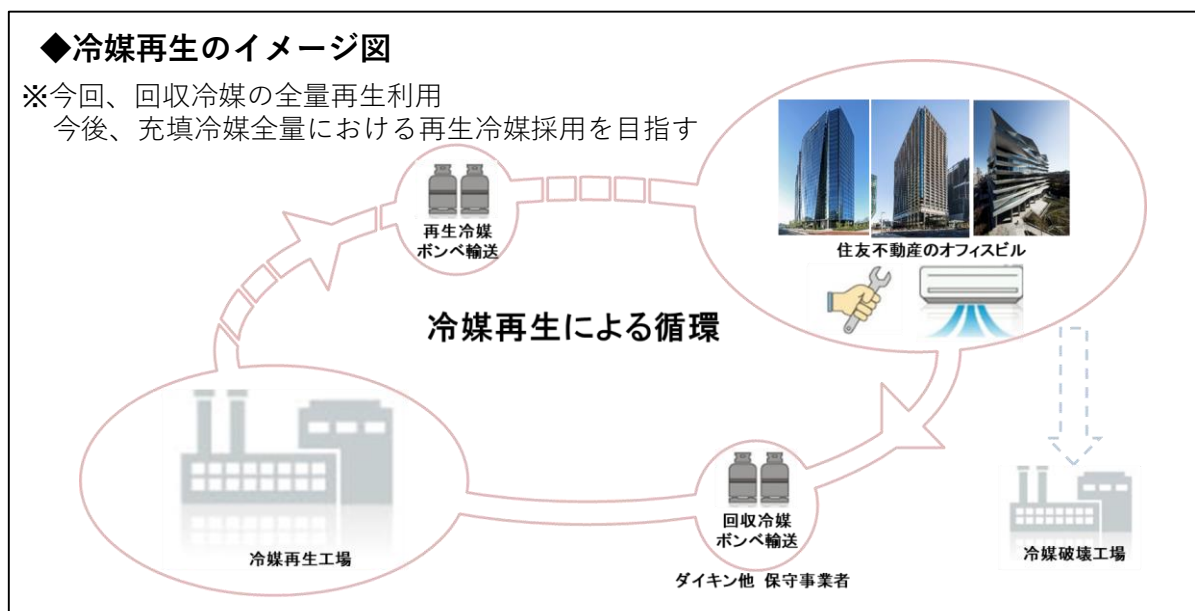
◆冷媒再生のイメージ図

※今回、回収冷媒の全量再生利用
今後、充填冷媒全量における再生冷媒採用を目指す

再生冷媒
ボンベ輸送

住友不動産のオフィスビル

冷媒再生による循環

冷媒再生工場

回収冷媒
ボンベ輸送

ダイキン他 保守事業者

冷媒破壊工場